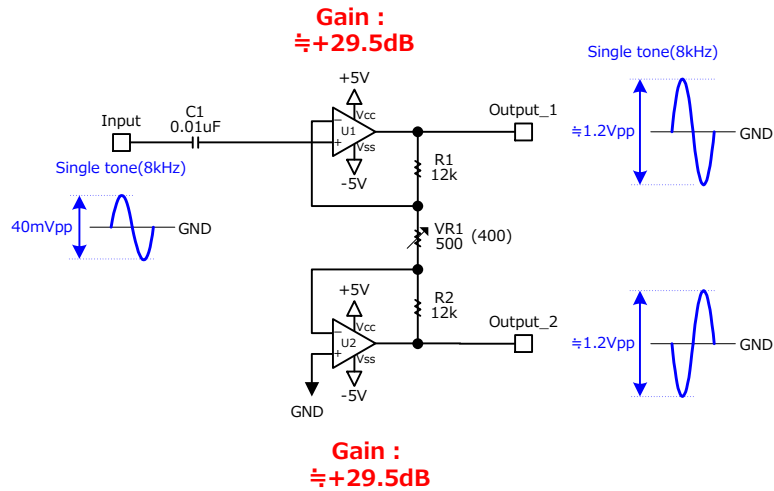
Gain :
≒+29.5dB

Single tone(8kHz)

+5V

Input

C1
0.01uF

Vcc
U1
Vss

Output_1

≒1.2Vpp

GND

Single tone(8kHz)

-5V

R1
12k

40mVpp

GND

VR1
500

(400)

+5V

R2
12k

Vcc
U2
Vss

Output_2

≒1.2Vpp

GND

GND

-5V

Gain :
≒+29.5dB